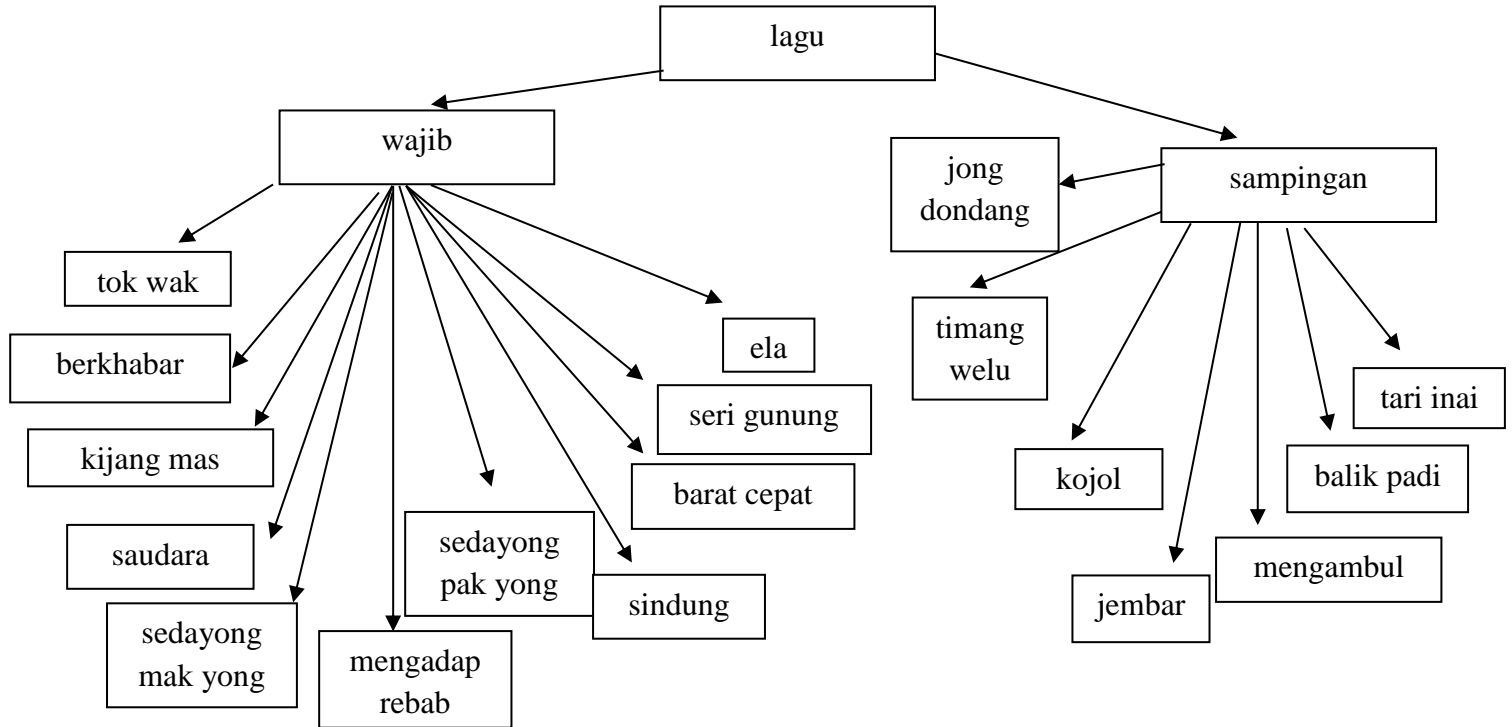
lagu

wajib

tok wak

berkhabar

kijang mas

saudara

sedayong mak yong

mengadap rebab

sedayong pak yong

sindung

barat cepat

seri gunung

ela

sampingan

jong dondang

timang welu

kojol

jembar

mengambul

balik padi

tari inai